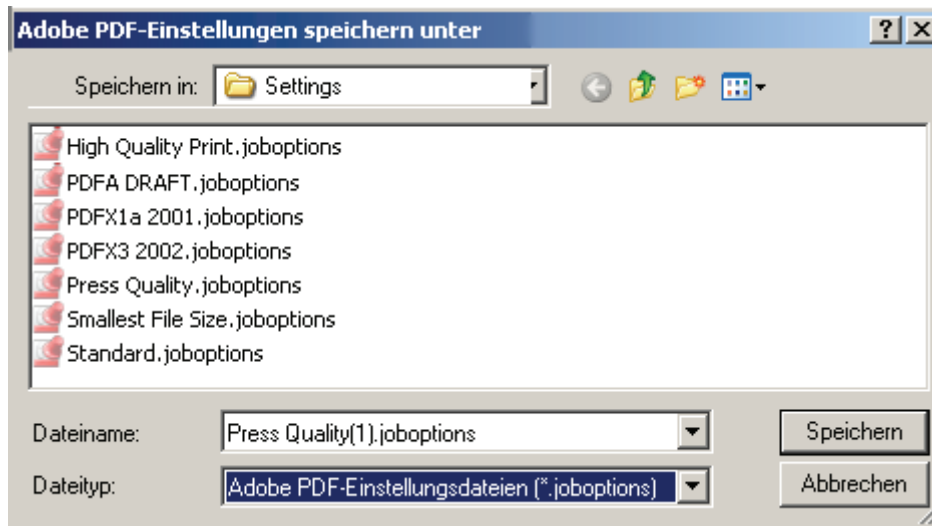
Adobe PDF-Einstellungen speichern unter

?

Speichern in: Settings

High Quality Print.joboptions
PDFA DRAFT.joboptions
PDFX1a 2001.joboptions
PDFX3 2002.joboptions
Press Quality.joboptions
Smallest File Size.joboptions
Standard.joboptions

Dateiname: Press Quality(1).joboptions

Speichern

Dateityp: Adobe PDF-Einstellungsdateien (*.joboptions)

Abbrechen